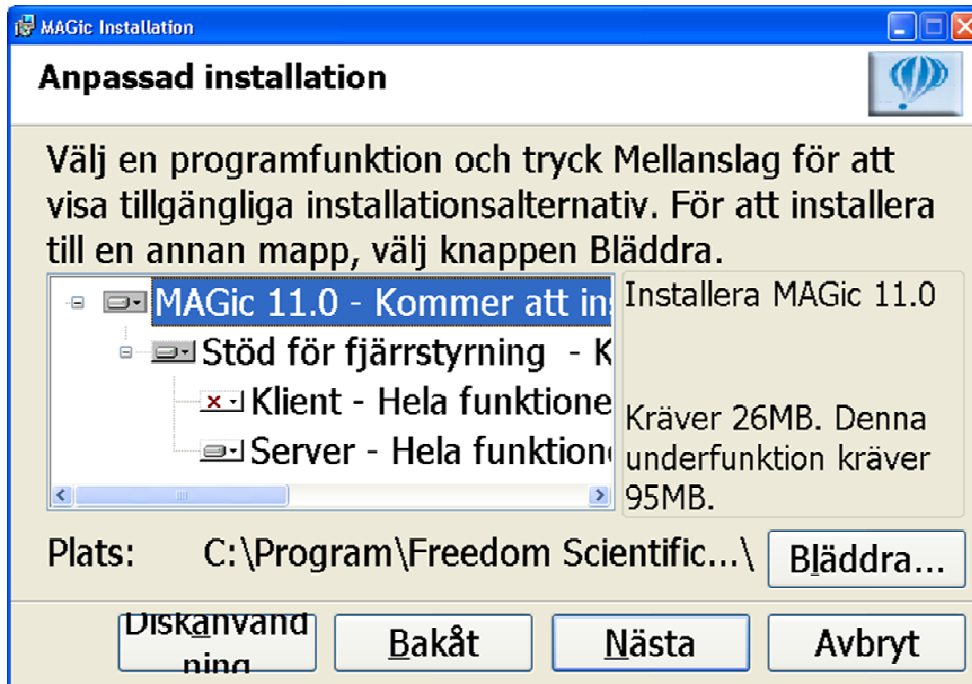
MAGic Installation

Anpassad installation

Välj en programfunktion och tryck Mellanslag för att visa tillgängliga installationsalternativ. För att installera till en annan mapp, välj knappen Bläddra.

MAGic 11.0 - Kommer att ins
Stöd för fjärrstyrning - K
Klient - Hela funktione
Server - Hela funktion

Installera MAGic 11.0

Kräver 26MB. Denna underfunktion kräver 95MB.

Plats: C:\Program\Freedom Scientific...\

Bläddra...

Diskanvändning

Bakåt

Nästa

Avbryt